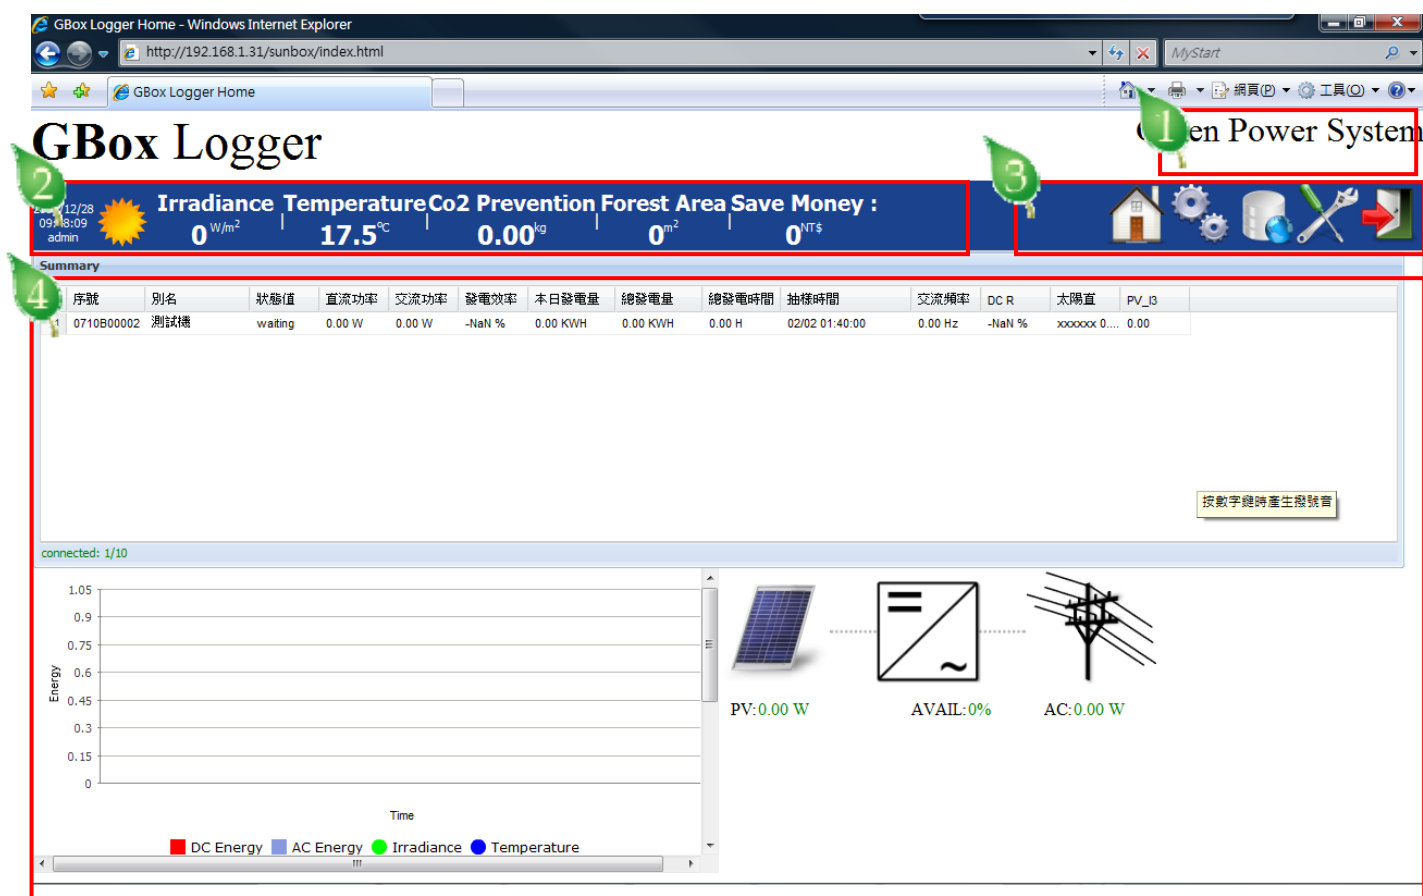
GBox Logger Home - Windows Internet Explorer

http://192.168.1.31/sunbox/index.html

MyStart

GBox Logger Home

網頁(P) 工具(O)

GBox Logger

1

G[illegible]en Power System

2

3

20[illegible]12/28
09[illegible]8:09
admin

Irradiance
0 W/m$^2$

Temperature
17.5 ℃

Co2 Prevention
0.00 kg

Forest Area
0 m$^2$

Save Money :
0 NT$

Summary

4

| | 序號 | 別名 | 狀態值 | 直流功率 | 交流功率 | 發電效率 | 本日發電量 | 總發電量 | 總發電時間 | 抽樣時間 | 交流頻率 | DC R | 太陽直 | PV_I3 |
|---|---|---|---|---|---|---|---|---|---|---|---|---|---|---|
| 1 | 0710B00002 | 測試機 | waiting | 0.00 W | 0.00 W | -NaN % | 0.00 KWH | 0.00 KWH | 0.00 H | 02/02 01:40:00 | 0.00 Hz | -NaN % | xxxxxx 0.... | 0.00 |

按數字鍵時產生撥號音

connected: 1/10

1.05
0.9
0.75
0.6
0.45
0.3
0.15
0

Energy

Time

DC Energy AC Energy Irradiance Temperature

PV:0.00 W

AVAIL:0%

AC:0.00 W